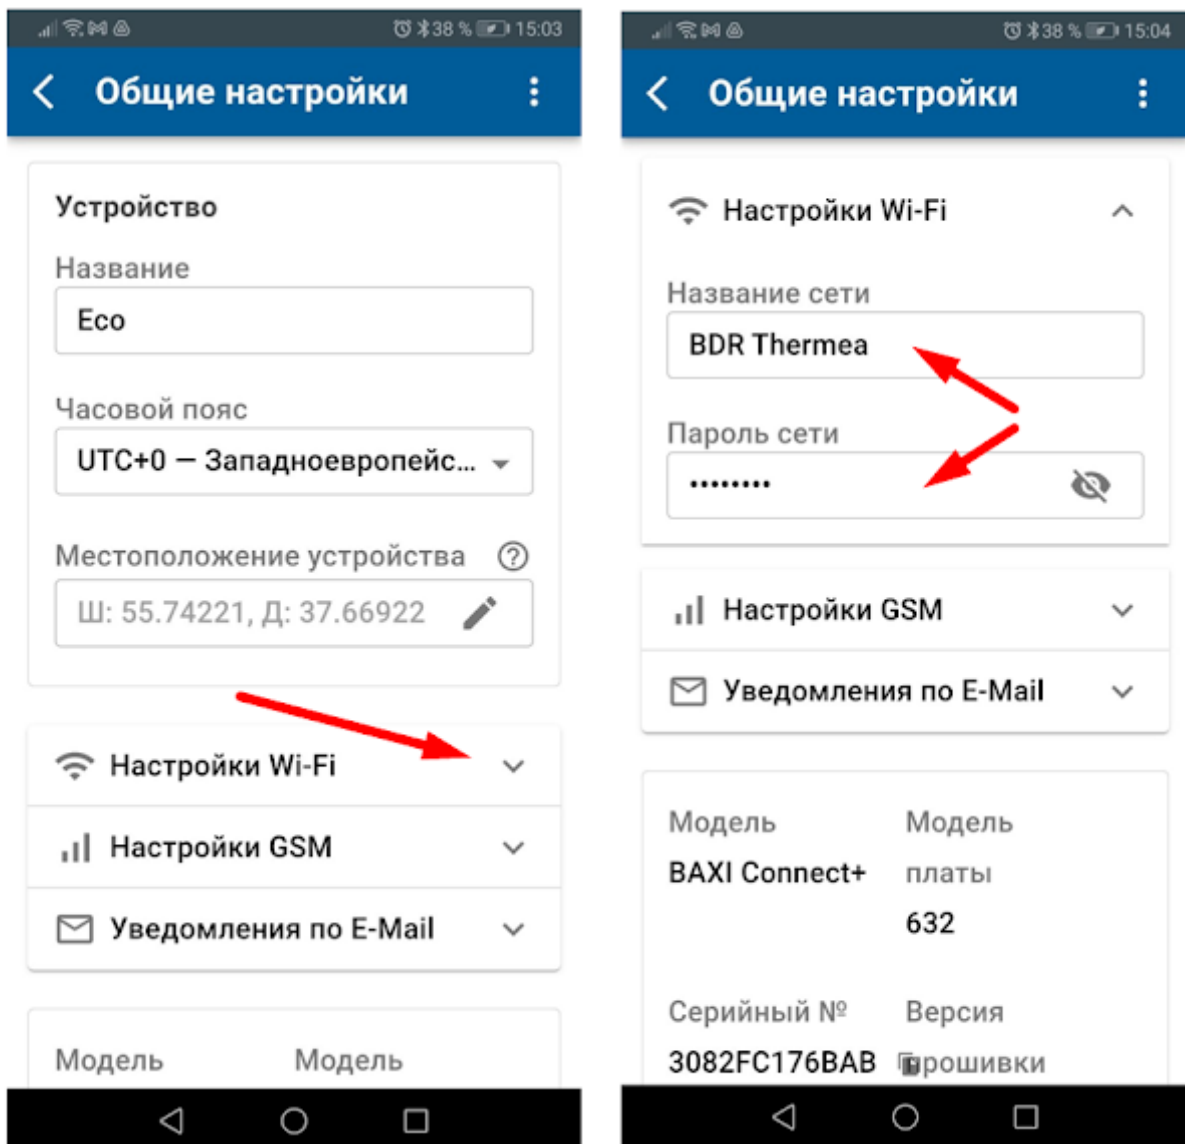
38 % 15:03

Общие настройки

Устройство

Название

Eco

Часовой пояс

UTC+0 — Западноевропейс...

Местоположение устройства

Ш: 55.74221, Д: 37.66922

Настройки Wi-Fi

Настройки GSM

Уведомления по E-Mail

Модель

Модель

38 % 15:04

Общие настройки

Настройки Wi-Fi

Название сети

BDR Thermea

Пароль сети

•••••••••

Настройки GSM

Уведомления по E-Mail

Модель

BAXI Connect+

Модель платы

632

Серийный №

3082FC176BAB

Версия прошивки